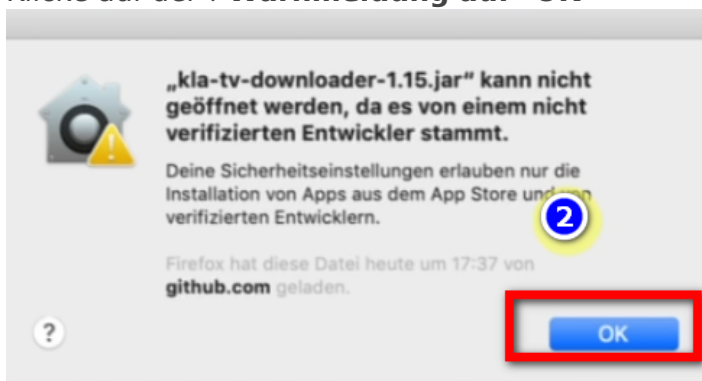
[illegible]

„kla-tv-downloader-1.15.jar“ kann nicht geöffnet werden, da es von einem nicht verifizierten Entwickler stammt.

Deine Sicherheitseinstellungen erlauben nur die Installation von Apps aus dem App Store und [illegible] verifizierten Entwicklern.

2

Firefox hat diese Datei heute um 17:37 von github.com geladen.

?

OK